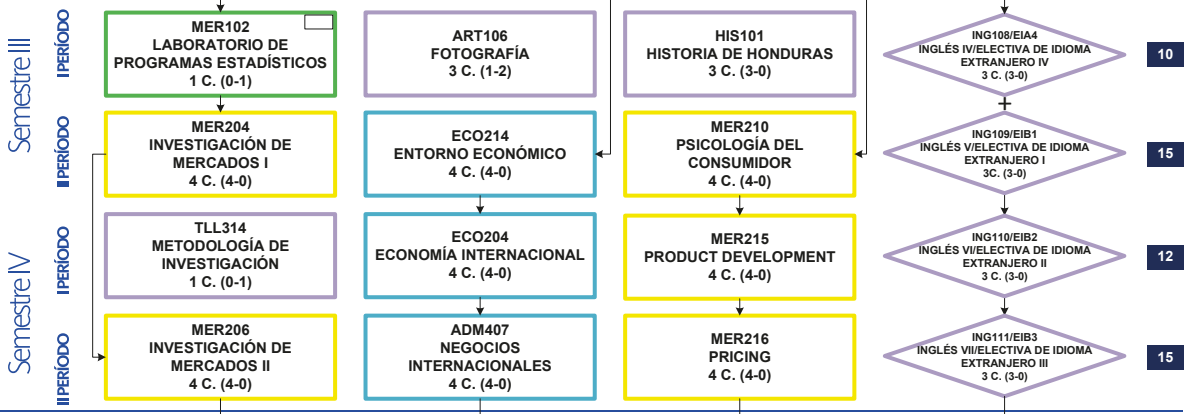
Semestre III

I PERÍODO

MER102
LABORATORIO DE PROGRAMAS ESTADÍSTICOS
1 C. (0-1)

ART106
FOTOGRAFÍA
3 C. (1-2)

HIS101
HISTORIA DE HONDURAS
3 C. (3-0)

ING108/EIA4
INGLÉS IV/ELECTIVA DE IDIOMA EXTRANJERO IV
3 C. (3-0)

10

+

II PERÍODO

MER204
INVESTIGACIÓN DE MERCADOS I
4 C. (4-0)

ECO214
ENTORNO ECONÓMICO
4 C. (4-0)

MER210
PSICOLOGÍA DEL CONSUMIDOR
4 C. (4-0)

ING109/EIB1
INGLÉS V/ELECTIVA DE IDIOMA EXTRANJERO I
3C. (3-0)

15

Semestre IV

I PERÍODO

TLL314
METODOLOGÍA DE INVESTIGACIÓN
1 C. (0-1)

ECO204
ECONOMÍA INTERNACIONAL
4 C. (4-0)

MER215
PRODUCT DEVELOPMENT
4 C. (4-0)

ING110/EIB2
INGLÉS VI/ELECTIVA DE IDIOMA EXTRANJERO II
3 C. (3-0)

12

II PERÍODO

MER206
INVESTIGACIÓN DE MERCADOS II
4 C. (4-0)

ADM407
NEGOCIOS INTERNACIONALES
4 C. (4-0)

MER216
PRICING
4 C. (4-0)

ING111/EIB3
INGLÉS VII/ELECTIVA DE IDIOMA EXTRANJERO III
3 C. (3-0)

15